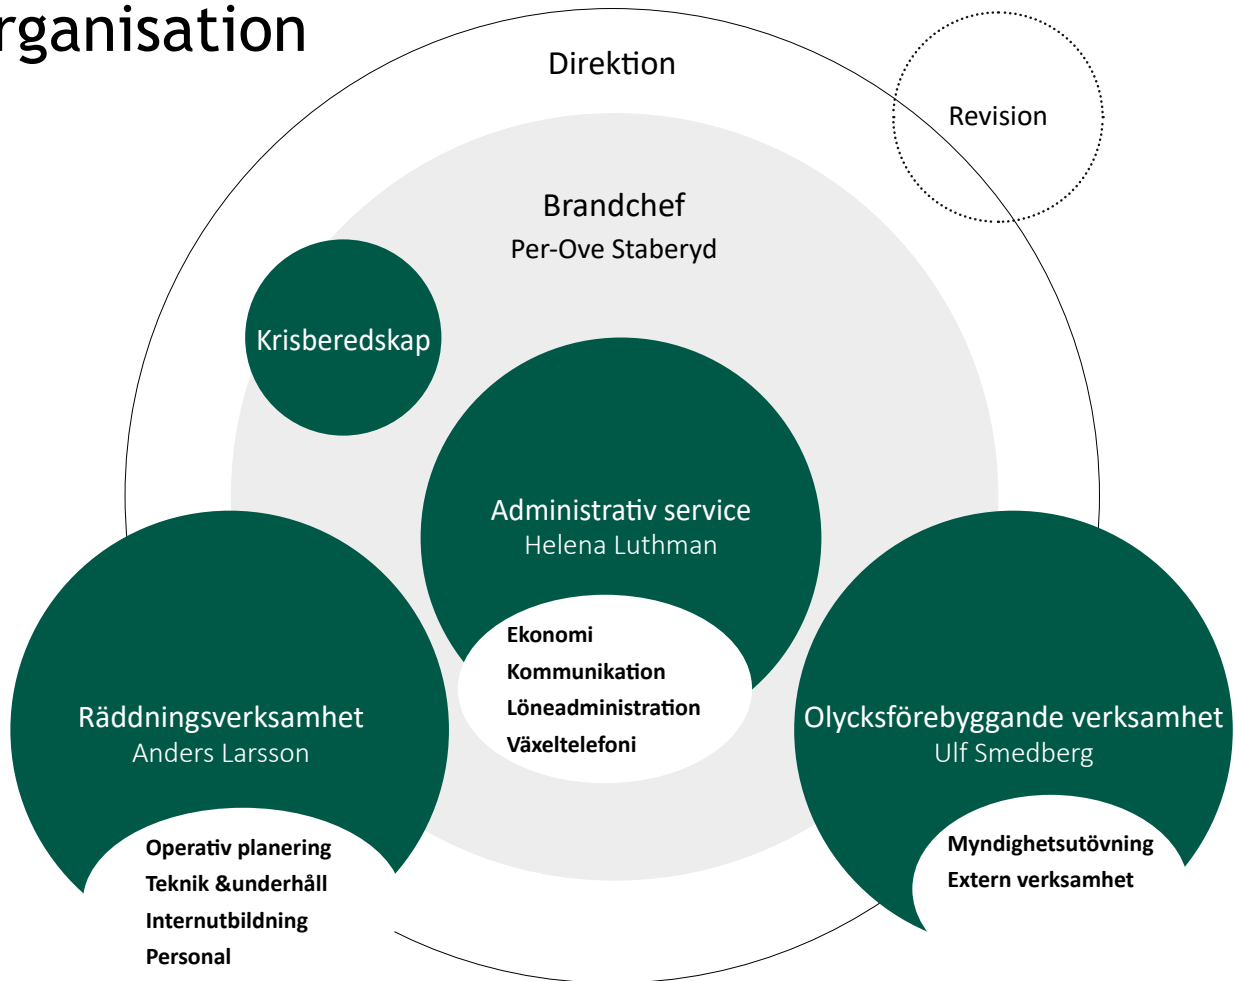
rganisation

Direktion

Revision

Brandchef
Per-Ove Staberyd

Krisberedskap

Administrativ service
Helena Luthman

Ekonomi
Kommunikation
Löneadministration
Växeltelefoni

Räddningsverksamhet
Anders Larsson

Operativ planering
Teknik &underhåll
Internutbildning
Personal

Olycksförebyggande verksamhet
Ulf Smedberg

Myndighetsutövning
Extern verksamhet